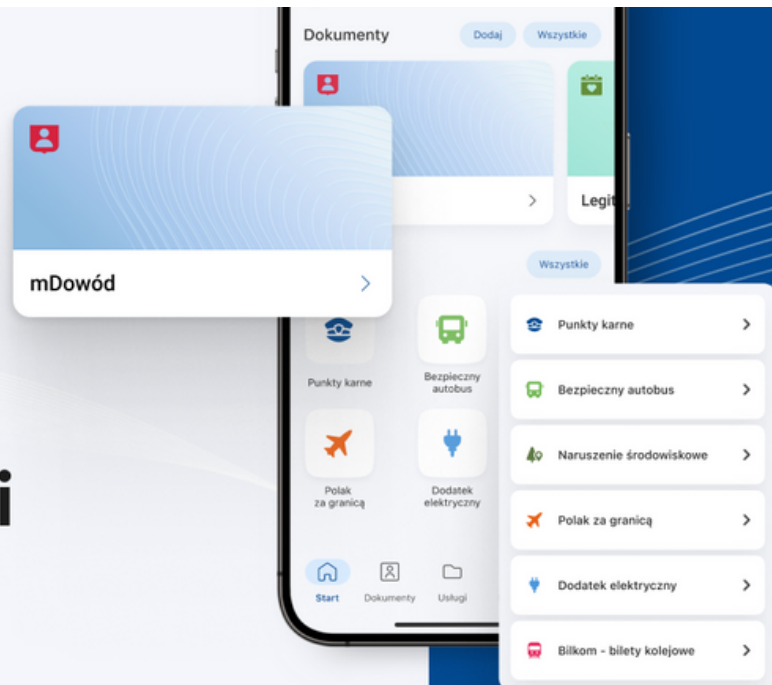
Dokumenty
Dodaj
Wszystkie

Legit

mDowód

Wszystkie

Punkty karne
Bezpieczny autobus
Polak za granicą
Dodatek elektryczny

Start
Dokumenty
Usługi

i

Punkty karne
Bezpieczny autobus
Naruszenie środowiskowe
Polak za granicą
Dodatek elektryczny
Bilkom - bilety kolejowe